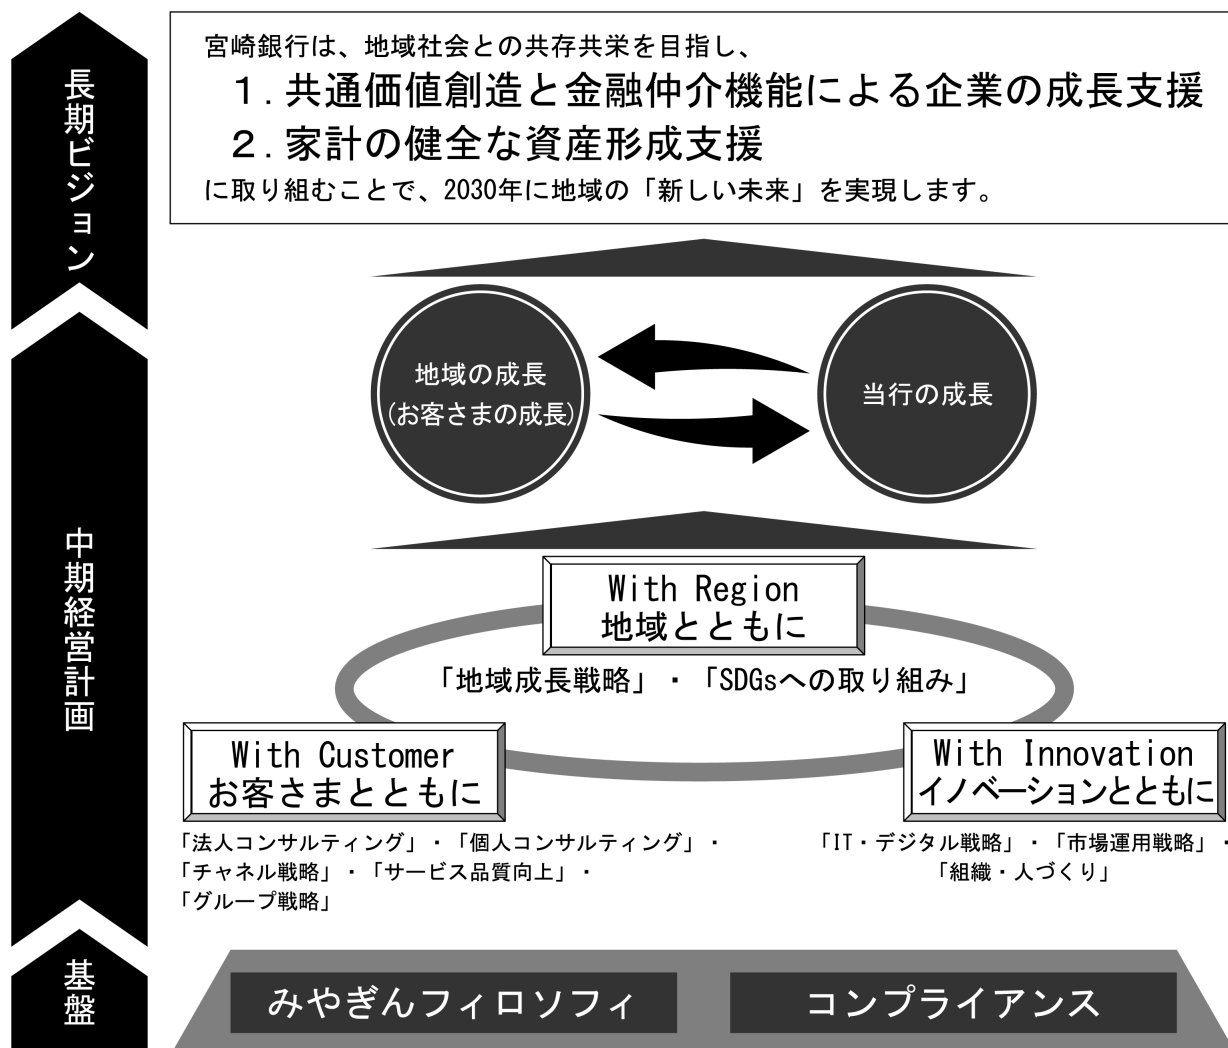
長期ビジョン

宮崎銀行は、地域社会との共存共栄を目指し、
1. 共通価値創造と金融仲介機能による企業の成長支援
2. 家計の健全な資産形成支援
に取り組むことで、2030年に地域の「新しい未来」を実現します。

中期経営計画

地域の成長
(お客さまの成長)

当行の成長

With Region
地域とともに

「地域成長戦略」・「SDGsへの取り組み」

With Customer
お客さまとともに

「法人コンサルティング」・「個人コンサルティング」・
「チャネル戦略」・「サービス品質向上」・
「グループ戦略」

With Innovation
イノベーションとともに

「IT・デジタル戦略」・「市場運用戦略」・
「組織・人づくり」

基盤

みやぎんフィロソフィ

コンプライアンス